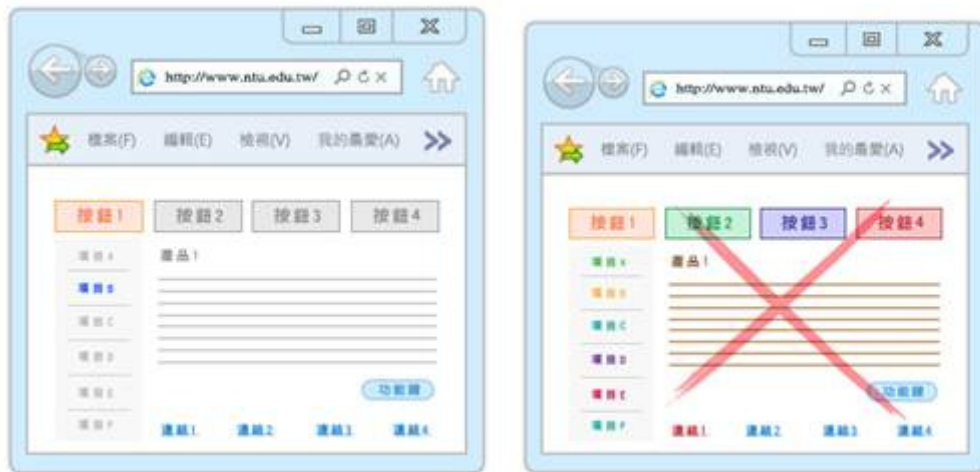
http://www.ntu.edu.tw/

檔案(F) 編輯(E) 檢視(V) 我的最愛(A) >>

按鈕1 按鈕2 按鈕3 按鈕4

項目A
項目B
項目C
項目D
項目E
項目F

產品1

功能鍵

連結1 連結2 連結3 連結4

http://www.ntu.edu.tw/

檔案(F) 編輯(E) 檢視(V) 我的最愛(A) >>

按鈕1 按鈕2 按鈕3 按鈕4

項目A
項目B
項目C
項目D
項目E
項目F

產品1

功能鍵

連結1 連結2 連結3 連結4